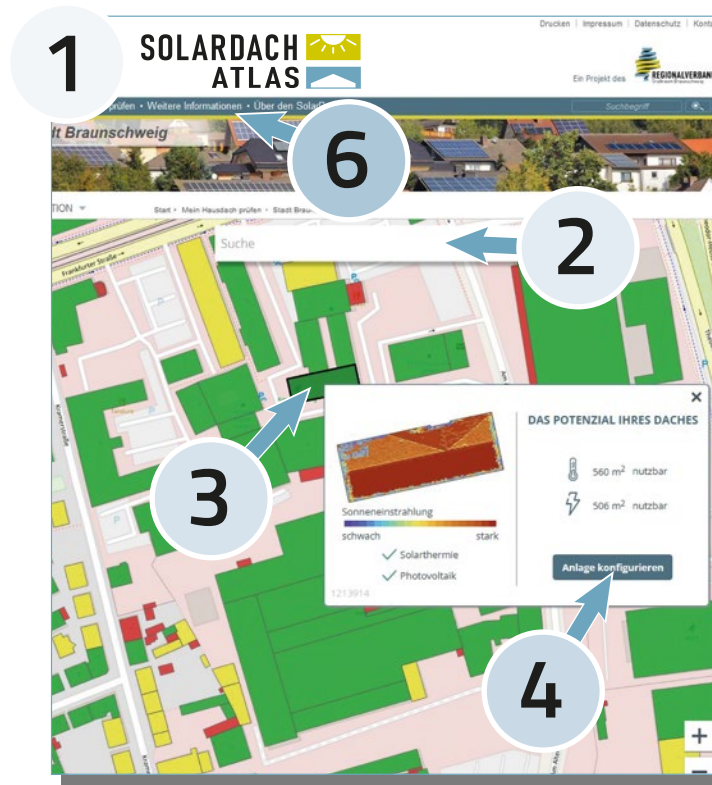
1

SOLARDACH ATLAS

Drucken | Impressum | Datenschutz | Kont

Ein Projekt des REGIONALVERBAND Großraum Braunschweig

prüfen • Weitere Informationen • Über den Solar

Suchbegriff

t Braunschweig

6

TION

Start • Mein Hausdach prüfen • Stadt Braun

2

Suche

Frankfurter Straße

3

×

DAS POTENZIAL IHRES DACHES

560 m$^2$ nutzbar

506 m$^2$ nutzbar

Sonneneinstrahlung

schwach

stark

Solarthermie

Photovoltaik

1213914

Anlage konfigurieren

4

+

−